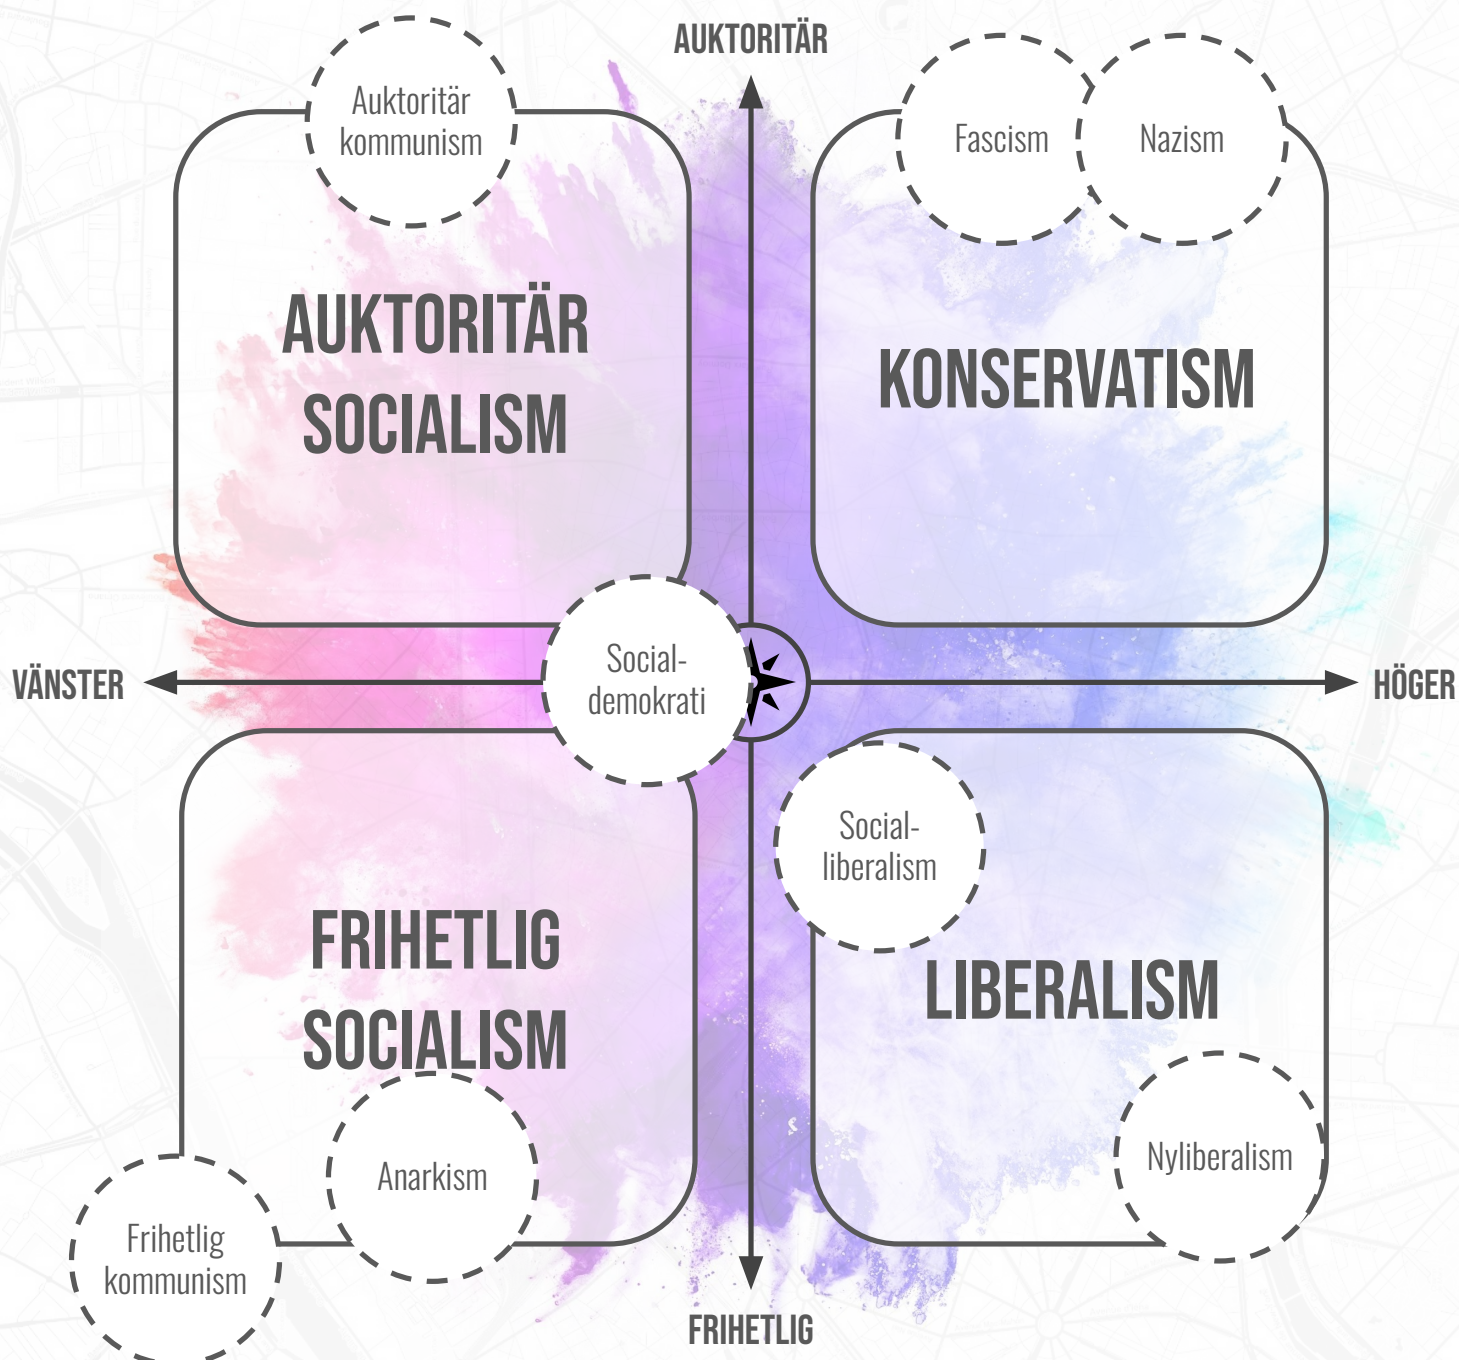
AUKTORITÄR

Auktoritär kommunism

AUKTORITÄR SOCIALISM

Fascism

Nazism

KONSERVATISM

VÄNSTER

Social-demokrati

HÖGER

Social-liberalism

FRIHETLIG SOCIALISM

LIBERALISM

Anarkism

Nyliberalism

Frihetlig kommunism

FRIHETLIG